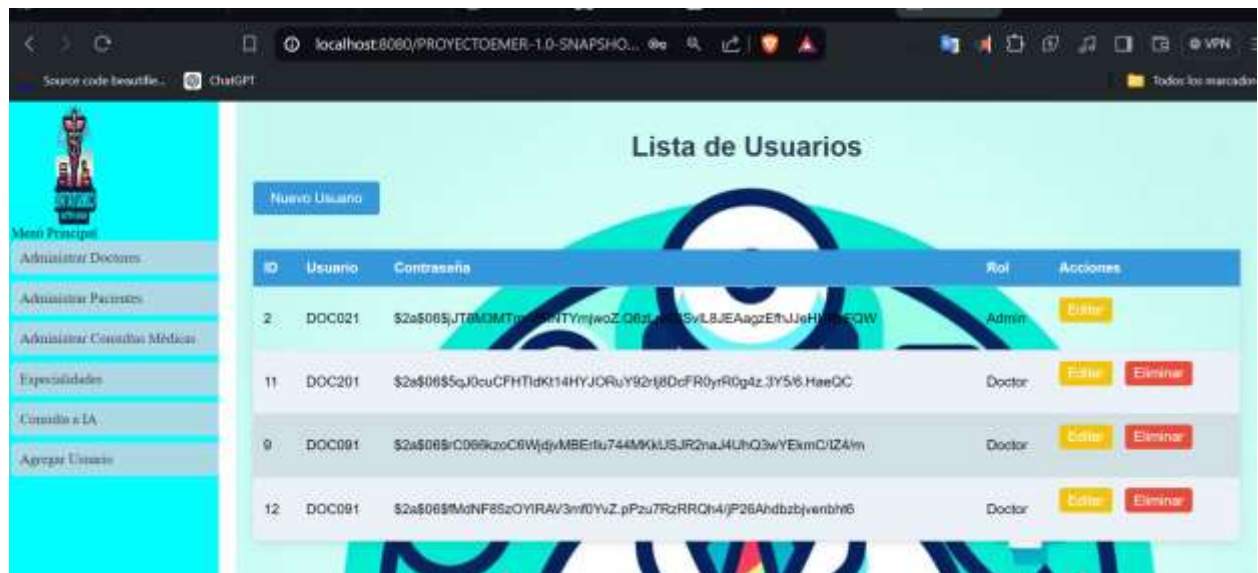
localhost:8080/PROYECTOEMER-1.0-SNAPSHO...

Source code beautifie... ChatGPT

Todos los marcadores

Menú Principal

Administrar Doctores

Administrar Pacientes

Administrar Consultas Médicas

Especialidades

Consulta a IA

Agregar Usuario

Lista de Usuarios

Nuevo Usuario

| ID | Usuario | Contraseña | Rol | Acciones |
|---|---|---|---|---|
| 2 | DOC021 | $2a$06$JT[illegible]NTYmjwoZ.Q6zL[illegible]SvL8JEAagzEfhJJeH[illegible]FQW | Admin | Editar |
| 11 | DOC201 | $2a$06$5qJ0cuCFHTldKt14HYJORuY92rlj8DcFR0yrR0g4z.3Y5/6.HaeQC | Doctor | Editar Eliminar |
| 9 | DOC091 | $2a$06$rC066kzoC6WjdjvMBErllu744MKkUSJR2naJ4UhQ3wYEkmC/IZ4/m | Doctor | Editar Eliminar |
| 12 | DOC091 | $2a$06$fMdNF8SzOYIRAV3mf0YvZ.pPzu7RzRRQh4/jP26Ahdbzbjvenbht6 | Doctor | Editar Eliminar |